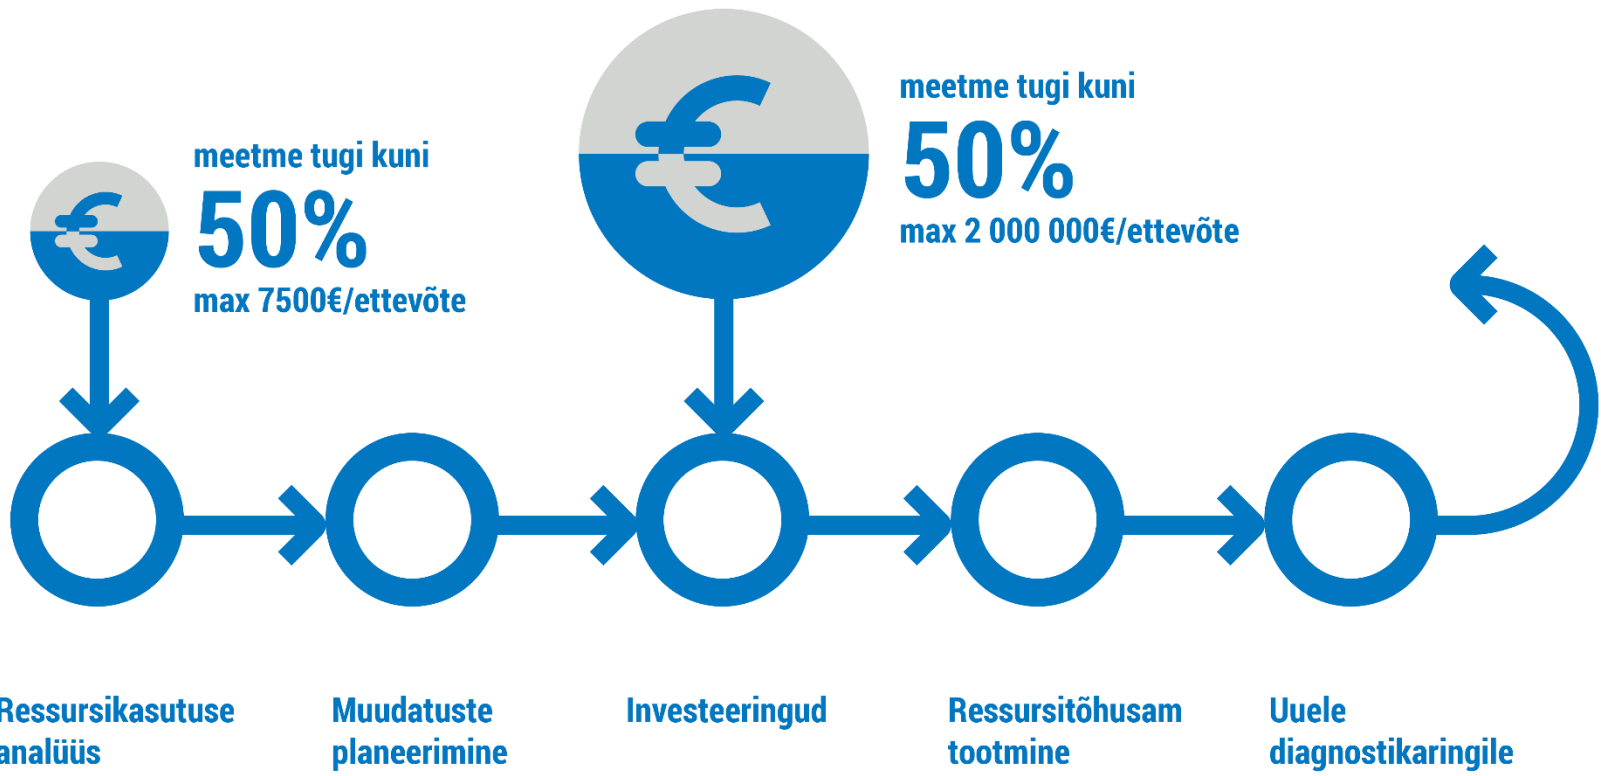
€

meetme tugi kuni
50%
max 7500€/ettevõte

€

meetme tugi kuni
50%
max 2 000 000€/ettevõte

Ressursikasutuse analüüs

Muudatuste planeerimine

Investeeringud

Ressursitõhusam tootmine

Uuele diagnostikaringile